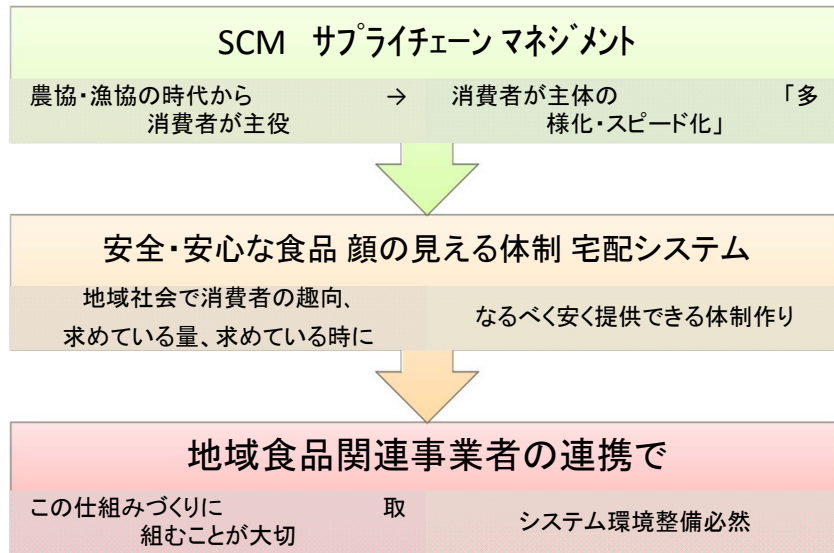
SCM サプライチェーン マネジメント

農協・漁協の時代から消費者が主役 → 消費者が主体の「多様化・スピード化」

安全・安心な食品 顔の見える体制 宅配システム

地域社会で消費者の趣向、求めている量、求めている時に

なるべく安く提供できる体制作り

地域食品関連事業者の連携で

この仕組みづくりに取組むことが大切

システム環境整備必然